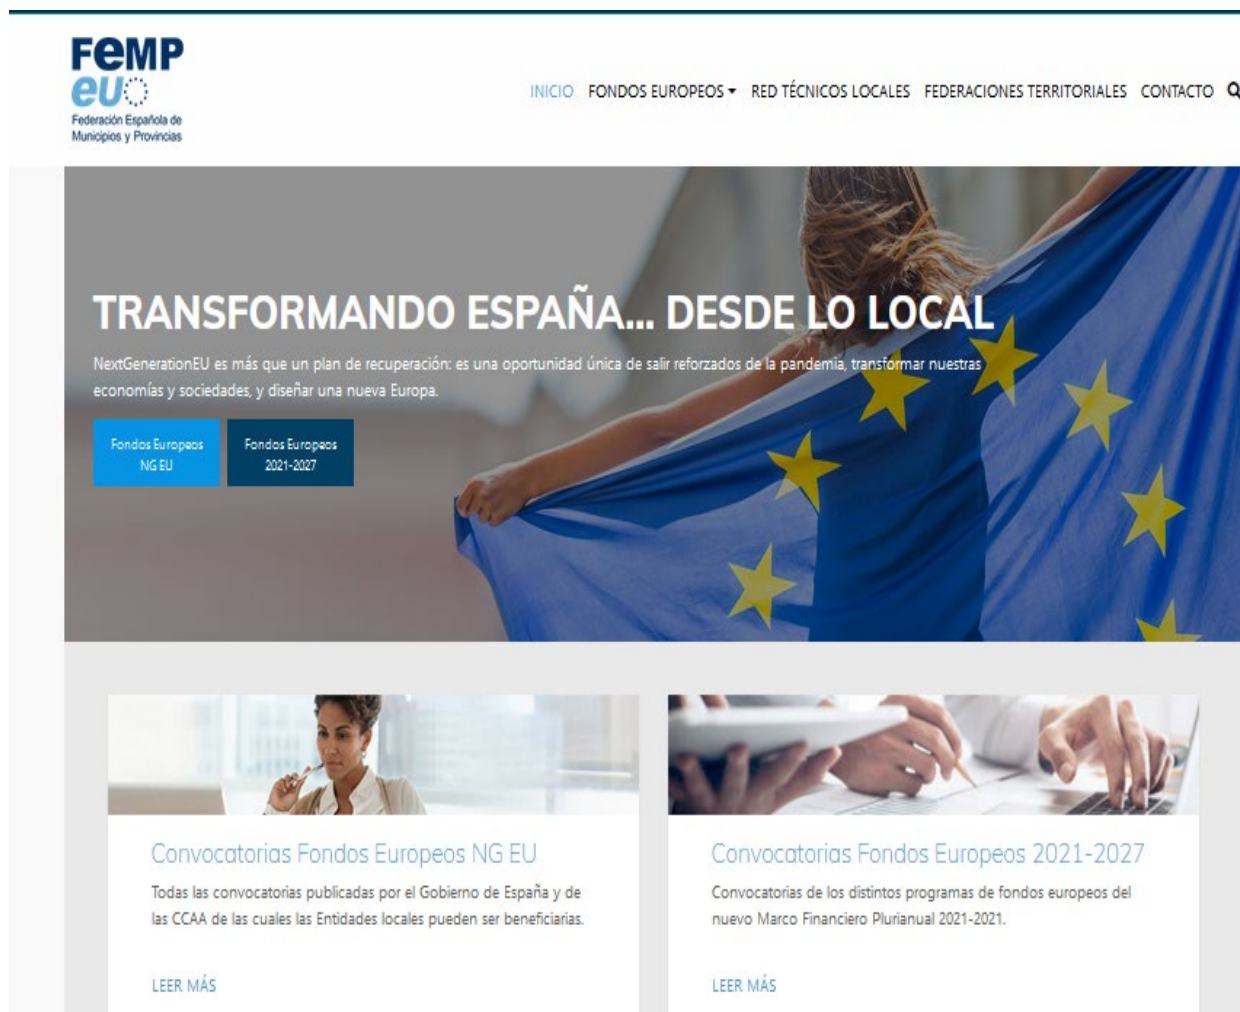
FEMP
eu
Federación Española de Municipios y Provincias

INICIO FONDOS EUROPEOS RED TÉCNICOS LOCALES FEDERACIONES TERRITORIALES CONTACTO

TRANSFORMANDO ESPAÑA... DESDE LO LOCAL

NextGenerationEU es más que un plan de recuperación: es una oportunidad única de salir reforzados de la pandemia, transformar nuestras economías y sociedades, y diseñar una nueva Europa.

Fondos Europeos NG EU

Fondos Europeos 2021-2027

Convocatorias Fondos Europeos NG EU

Todas las convocatorias publicadas por el Gobierno de España y de las CCAA de las cuales las Entidades locales pueden ser beneficiarias.

LEER MÁS

Convocatorias Fondos Europeos 2021-2027

Convocatorias de los distintos programas de fondos europeos del nuevo Marco Financiero Plurianual 2021-2021.

LEER MÁS